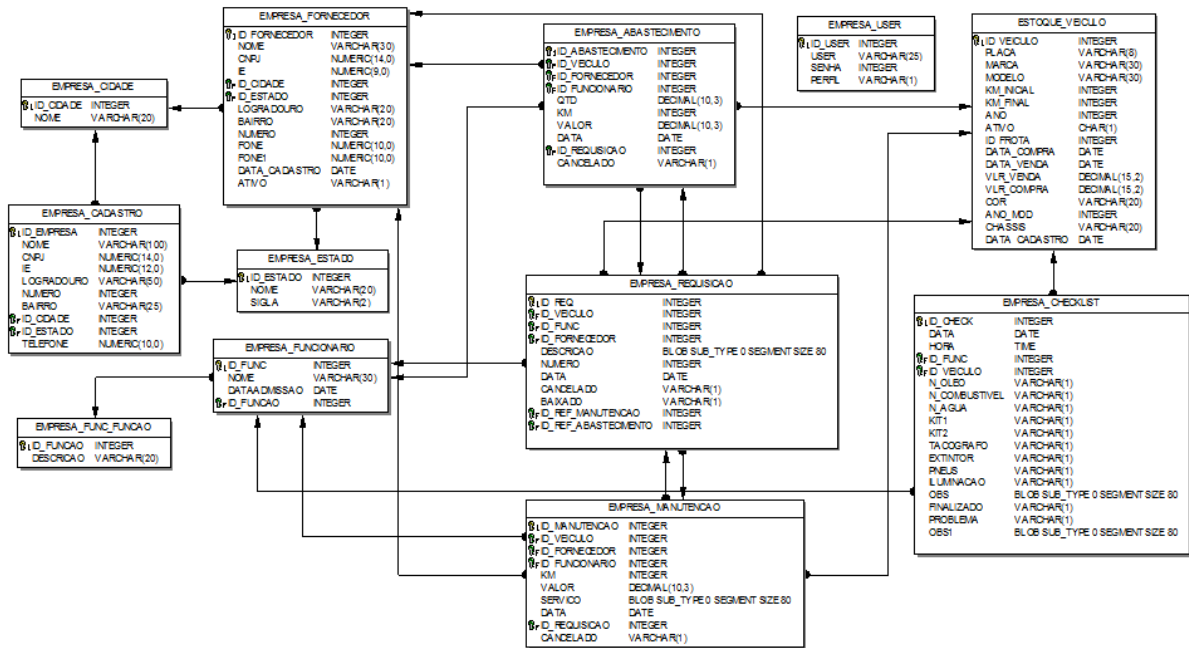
EMPRESA_FORNECEDOR

| | |
|---|---|
| ID_FORNECEDOR | INTEGER |
| NOME | VARCHAR(30) |
| CNPJ | NUMERIC(14,0) |
| IE | NUMERIC(9,0) |
| ID_CIDADE | INTEGER |
| ID_ESTADO | INTEGER |
| LOGRADOURO | VARCHAR(20) |
| BAIRRO | VARCHAR(20) |
| NUMERO | INTEGER |
| FONE | NUMERIC(10,0) |
| FONE1 | NUMERIC(10,0) |
| DATA_CADASTRO | DATE |
| ATIVO | VARCHAR(1) |

EMPRESA_ABASTECIMENTO

| | |
|---|---|
| ID_ABASTECIMENTO | INTEGER |
| ID_VEICULO | INTEGER |
| ID_FORNECEDOR | INTEGER |
| ID_FUNCIONARIO | INTEGER |
| QTD | DECIMAL(10,3) |
| KM | INTEGER |
| VALOR | DECIMAL(10,3) |
| DATA | DATE |
| ID_REQUISICAO | INTEGER |
| CANCELADO | VARCHAR(1) |

EMPRESA_USER

| | |
|---|---|
| ID_USER | INTEGER |
| USER | VARCHAR(25) |
| SENHA | INTEGER |
| PERFIL | VARCHAR(1) |

ESTOQUE_VEICULO

| | |
|---|---|
| ID_VEICULO | INTEGER |
| PLACA | VARCHAR(8) |
| MARCA | VARCHAR(30) |
| MODELO | VARCHAR(30) |
| KM_INICAL | INTEGER |
| KM_FINAL | INTEGER |
| ANO | INTEGER |
| ATIVO | CHAR(1) |
| ID_FROTA | INTEGER |
| DATA_COMPRA | DATE |
| DATA_VENDA | DATE |
| VLR_VENDA | DECIMAL(15,2) |
| VLR_COMPRA | DECIMAL(15,2) |
| COR | VARCHAR(20) |
| ANO_MOD | INTEGER |
| CHASSIS | VARCHAR(20) |
| DATA_CADASTRO | DATE |

EMPRESA_CIDADE

| | |
|---|---|
| ID_CIDADE | INTEGER |
| NOME | VARCHAR(20) |

EMPRESA_CADASTRO

| | |
|---|---|
| ID_EMPRESA | INTEGER |
| NOME | VARCHAR(100) |
| CNPJ | NUMERIC(14,0) |
| IE | NUMERIC(12,0) |
| LOGRADOURO | VARCHAR(50) |
| NUMERO | INTEGER |
| BAIRRO | VARCHAR(25) |
| ID_CIDADE | INTEGER |
| ID_ESTADO | INTEGER |
| TELEFONE | NUMERIC(10,0) |

EMPRESA_ESTADO

| | |
|---|---|
| ID_ESTADO | INTEGER |
| NOME | VARCHAR(20) |
| SIGLA | VARCHAR(2) |

EMPRESA_REQUISICAO

| | |
|---|---|
| ID_REQ | INTEGER |
| ID_VEICULO | INTEGER |
| ID_FUNC | INTEGER |
| ID_FORNECEDOR | INTEGER |
| DESCRICAO | BLOB SUB_TYPE 0 SEGMENT SIZE 80 |
| NUMERO | INTEGER |
| DATA | DATE |
| CANCELADO | VARCHAR(1) |
| BAIXADO | VARCHAR(1) |
| ID_REF_MANUTENCAO | INTEGER |
| ID_REF_ABASTECIMENTO | INTEGER |

EMPRESA_CHECKLIST

| | |
|---|---|
| ID_CHECK | INTEGER |
| DATA | DATE |
| HORA | TIME |
| ID_FUNC | INTEGER |
| ID_VEICULO | INTEGER |
| N_OLEO | VARCHAR(1) |
| N_COMBUSTIVEL | VARCHAR(1) |
| N_AGUA | VARCHAR(1) |
| KIT1 | VARCHAR(1) |
| KIT2 | VARCHAR(1) |
| TACOGRAFO | VARCHAR(1) |
| EXTINTOR | VARCHAR(1) |
| PNEUS | VARCHAR(1) |
| ILUMINACAO | VARCHAR(1) |
| OBS | BLOB SUB_TYPE 0 SEGMENT SIZE 80 |
| FINALIZADO | VARCHAR(1) |
| PROBLEMA | VARCHAR(1) |
| OBS1 | BLOB SUB_TYPE 0 SEGMENT SIZE 80 |

EMPRESA_FUNCIONARIO

| | |
|---|---|
| ID_FUNC | INTEGER |
| NOME | VARCHAR(30) |
| DATAADMISSAO | DATE |
| ID_FUNCAO | INTEGER |

EMPRESA_FUNC_FUNCAO

| | |
|---|---|
| ID_FUNCAO | INTEGER |
| DESCRICAO | VARCHAR(20) |

EMPRESA_MANUTENCAO

| | |
|---|---|
| ID_MANUTENCAO | INTEGER |
| ID_VEICULO | INTEGER |
| ID_FORNECEDOR | INTEGER |
| ID_FUNCIONARIO | INTEGER |
| KM | INTEGER |
| VALOR | DECIMAL(10,3) |
| SERVICO | BLOB SUB_TYPE 0 SEGMENT SIZE 80 |
| DATA | DATE |
| ID_REQUISICAO | INTEGER |
| CANCELADO | VARCHAR(1) |